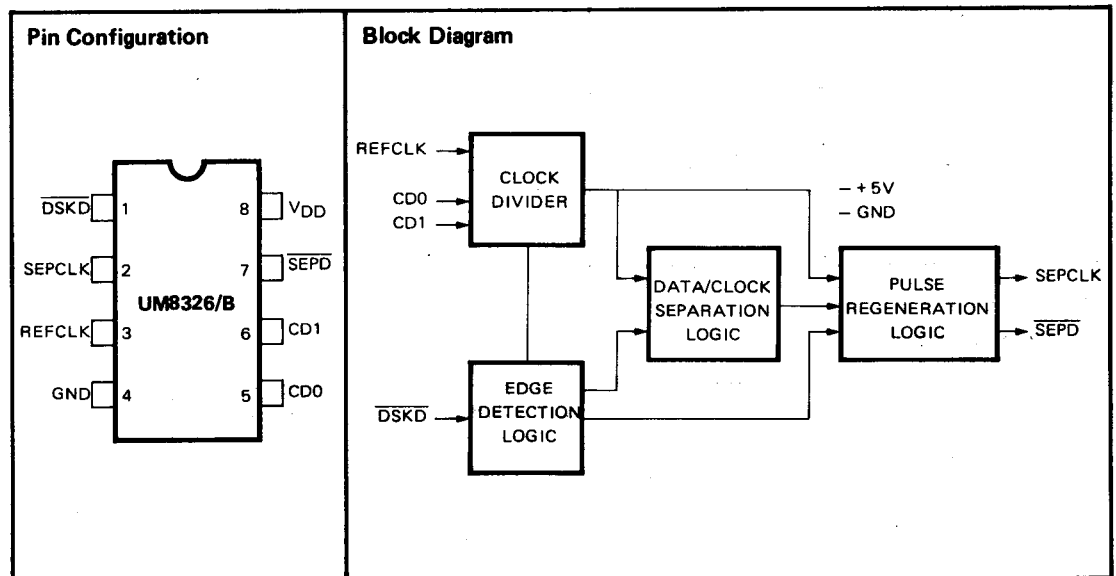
Pin Configuration

$\overline{DSKD}$ 1
SEPCLK 2
REFCLK 3
GND 4
UM8326/B
8 $V_{DD}$
7 $\overline{SEPD}$
6 CD1
5 CD0

Block Diagram

REFCLK
CD0
CD1
CLOCK DIVIDER
– +5V
– GND
DATA/CLOCK SEPARATION LOGIC
PULSE REGENERATION LOGIC
SEPCLK
$\overline{SEPD}$
$\overline{DSKD}$
EDGE DETECTION LOGIC